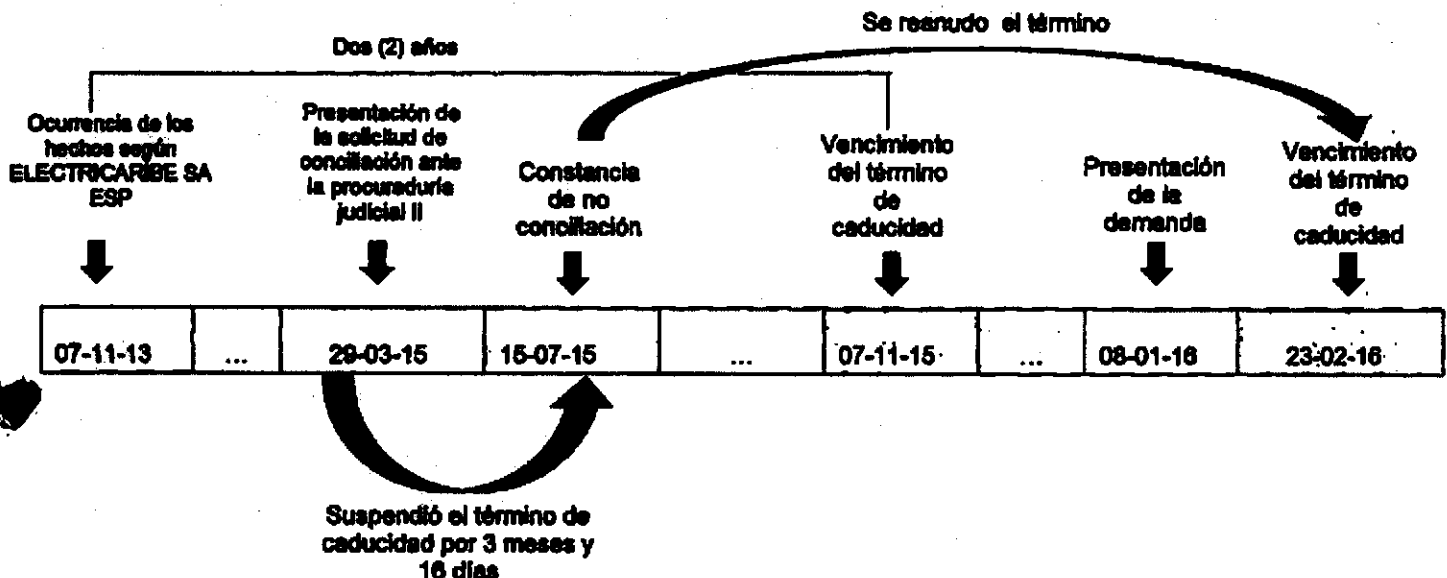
Se reanudo el término

Dos (2) años

Ocurrencia de los hechos según ELECTRICARIBE SA ESP

Presentación de la solicitud de conciliación ante la procuraduría judicial II

Constancia de no conciliación

Vencimiento del término de caducidad

Presentación de la demanda

Vencimiento del término de caducidad

| 07-11-13 | ... | 29-03-15 | 15-07-15 | ... | 07-11-15 | ... | 08-01-16 | 23-02-16 |
|---|---|---|---|---|---|---|---|---|

Suspendió el término de caducidad por 3 meses y 16 días